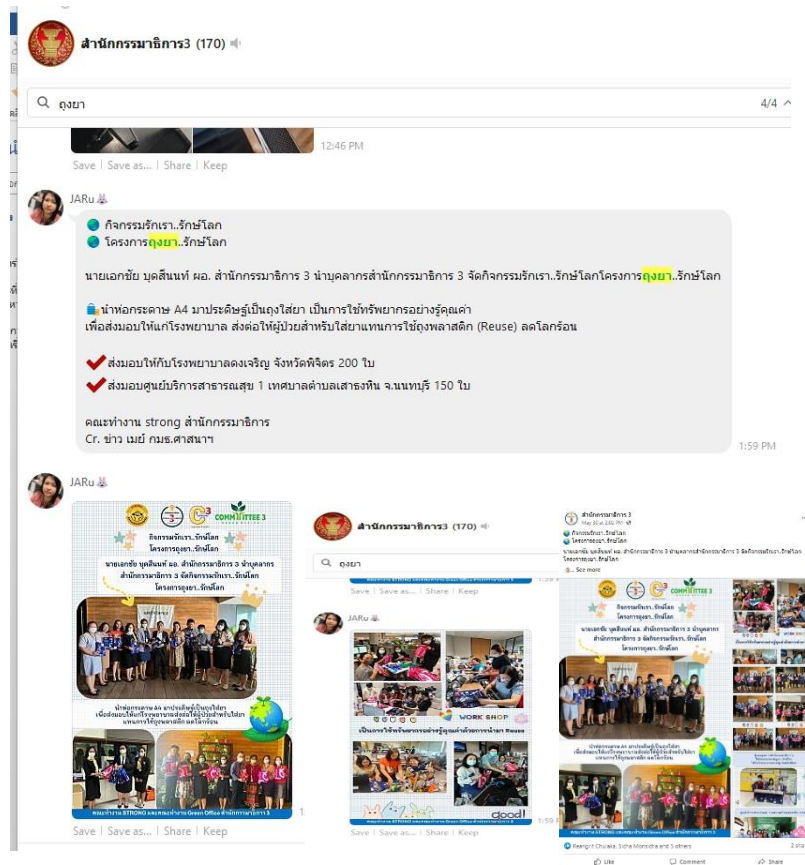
สำนักกรรมาธิการ3 (170)

ถุงยา

4/4

12:46 PM

Save | Save as... | Share | Keep

JARu

กิจกรรมรักเรา..รักษ์โลก
โครงการถุงยา..รักษ์โลก

นายเอกชัย บุตสินนท์ ผอ. สำนักกรรมาธิการ 3 นำบุคลากรสำนักกรรมาธิการ 3 จัดกิจกรรมรักเรา..รักษ์โลกโครงการถุงยา..รักษ์โลก

นำห่อกระดาษ A4 มาประดิษฐ์เป็นถุงใส่ยา เป็นการใช้ทรัพยากรอย่างรู้คุณค่า เพื่อส่งมอบให้แก่โรงพยาบาล ส่งต่อให้ผู้ป่วยสำหรับใส่ยาแทนการใช้ถุงพลาสติก (Reuse) ลดโลกร้อน

ส่งมอบให้กับโรงพยาบาลดงเจริญ จังหวัดพิจิตร 200 ใบ
ส่งมอบศูนย์บริการสาธารณสุข 1 เทศบาลตำบลเสาธงหิน จ.นนทบุรี 150 ใบ

คณะทำงาน strong สำนักกรรมาธิการ
Cr. ข่าว เมย์ กมธ.ศาสนาฯ

1:59 PM

JARu

COMMITTEE 3

กิจกรรมรักเรา..รักษ์โลก
โครงการถุงยา..รักษ์โลก

นายเอกชัย บุตสินนท์ ผอ. สำนักกรรมาธิการ 3 นำบุคลากรสำนักกรรมาธิการ 3 จัดกิจกรรมรักเรา..รักษ์โลก โครงการถุงยา..รักษ์โลก

นำห่อกระดาษ A4 มาประดิษฐ์เป็นถุงใส่ยา เพื่อส่งมอบให้แก่โรงพยาบาลส่งต่อให้ผู้ป่วยสำหรับใส่ยา แทนการใช้ถุงพลาสติก ลดโลกร้อน

คณะทำงาน STRONG และคณะทำงาน Green Office สำนักกรรมาธิการ 3

Save | Save as... | Share | Keep

สำนักกรรมาธิการ3 (170)

ถุงยา

Save | Save as... | Share | Keep

JARu

WORK SHOP

เป็นการใช้ทรัพยากรอย่างรู้คุณค่าด้วยการนำมา Reuse

Good!

Save | Save as... | Share | Keep

สำนักกรรมาธิการ 3

กิจกรรมรักเรา..รักษ์โลก
โครงการถุงยา..รักษ์โลก

นายเอกชัย บุตสินนท์ ผอ. สำนักกรรมาธิการ 3 นำบุคลากรสำนักกรรมาธิการ 3 จัดกิจกรรมรักเรา..รักษ์โลก โครงการถุงยา..รักษ์โลก

See more

Like Comment Share